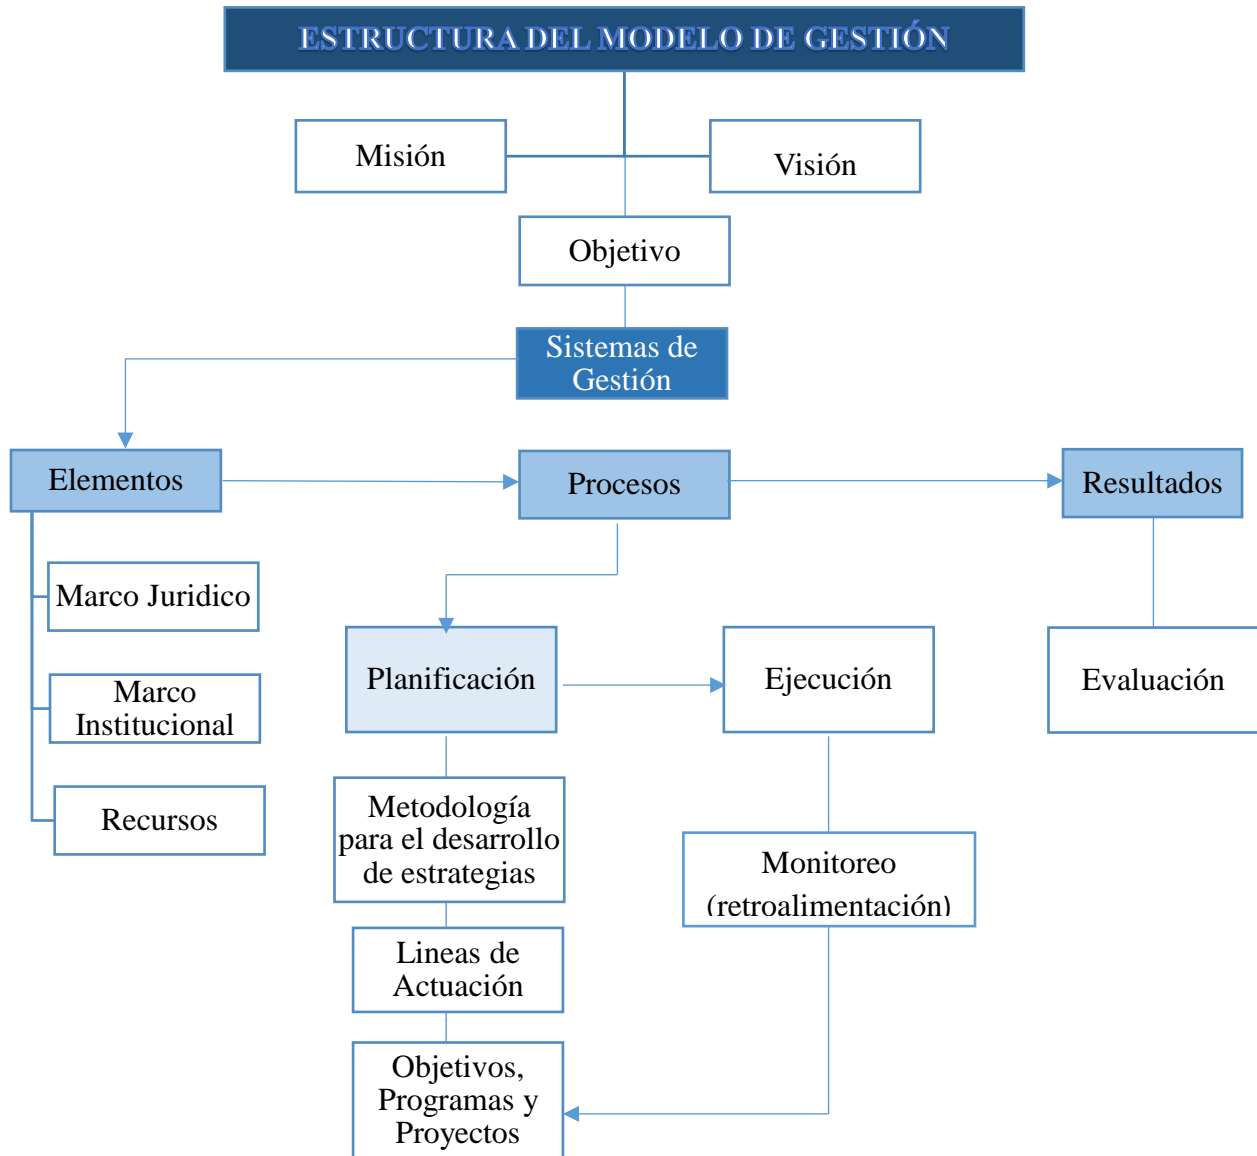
ESTRUCTURA DEL MODELO DE GESTIÓN

Misión

Visión

Objetivo

Sistemas de Gestión

Elementos

Procesos

Resultados

Marco Juridico

Marco Institucional

Recursos

Planificación

Ejecución

Evaluación

Metodología para el desarrollo de estrategias

Monitoreo (retroalimentación)

Lineas de Actuación

Objetivos, Programas y Proyectos